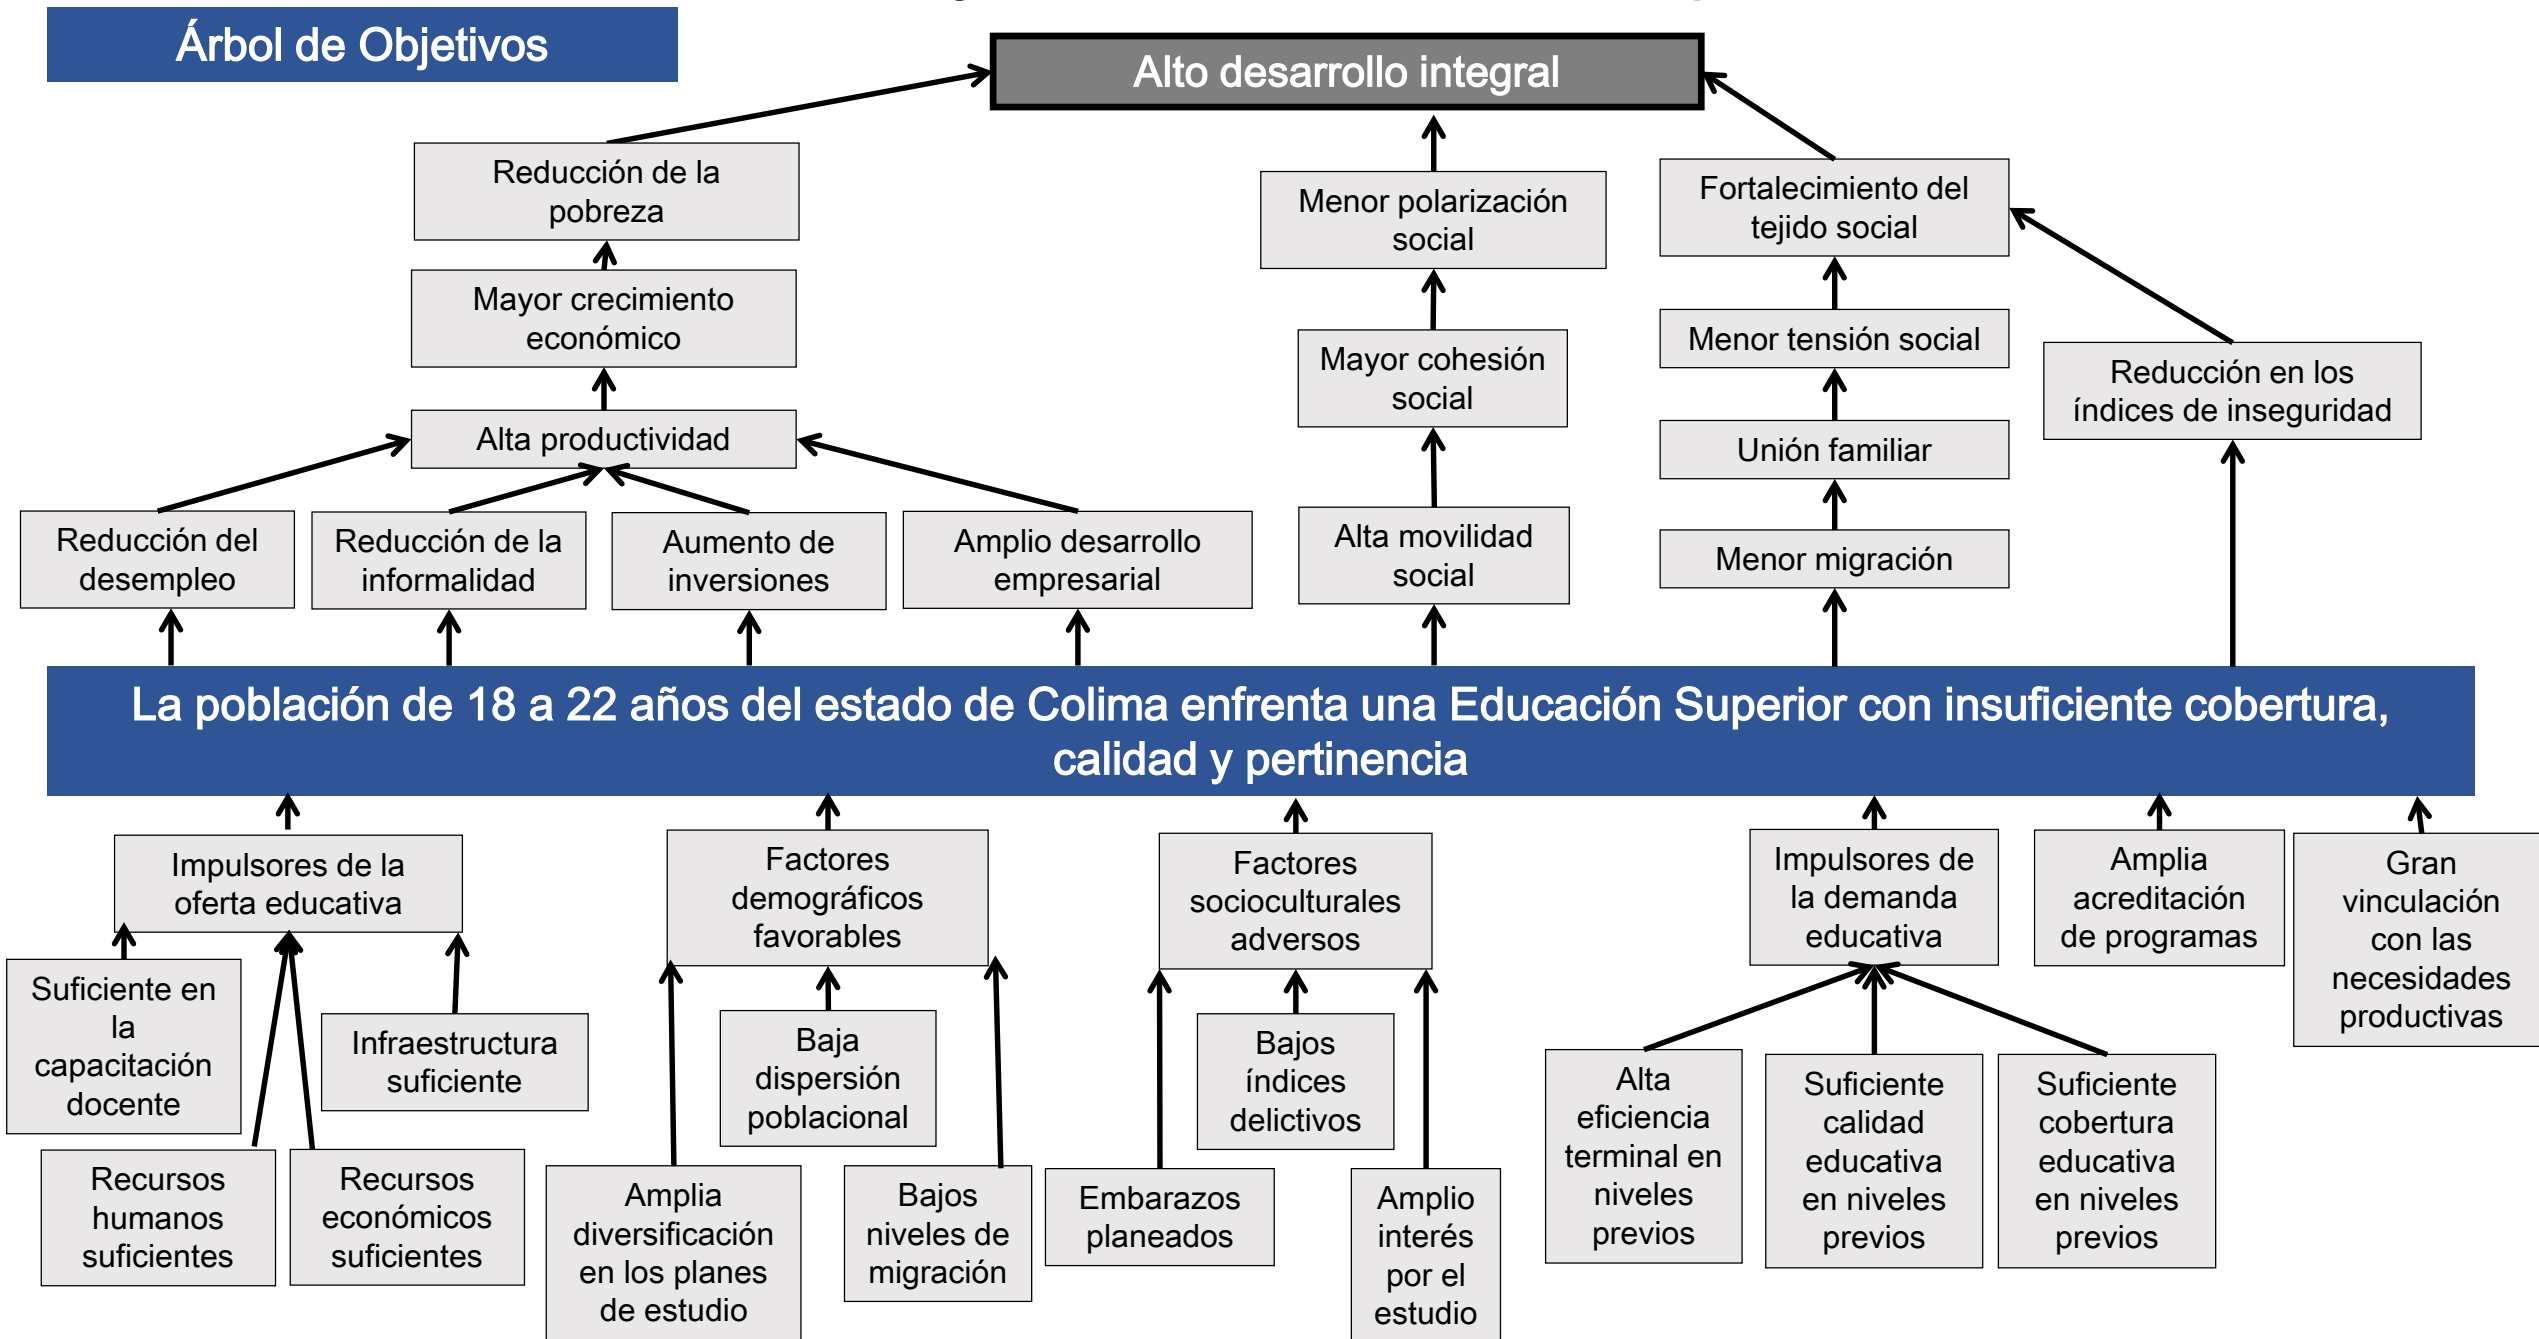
Árbol de Objetivos

Alto desarrollo integral

Reducción de la pobreza

Menor polarización social

Fortalecimiento del tejido social

Mayor crecimiento económico

Mayor cohesión social

Menor tensión social

Reducción en los índices de inseguridad

Alta productividad

Unión familiar

Reducción del desempleo

Reducción de la informalidad

Aumento de inversiones

Amplio desarrollo empresarial

Alta movilidad social

Menor migración

La población de 18 a 22 años del estado de Colima enfrenta una Educación Superior con insuficiente cobertura, calidad y pertinencia

Impulsores de la oferta educativa

Factores demográficos favorables

Factores socioculturales adversos

Impulsores de la demanda educativa

Amplia acreditación de programas

Gran vinculación con las necesidades productivas

Suficiente en la capacitación docente

Infraestructura suficiente

Baja dispersión poblacional

Bajos índices delictivos

Alta eficiencia terminal en niveles previos

Suficiente calidad educativa en niveles previos

Suficiente cobertura educativa en niveles previos

Recursos humanos suficientes

Recursos económicos suficientes

Amplia diversificación en los planes de estudio

Bajos niveles de migración

Embarazos planeados

Amplio interés por el estudio